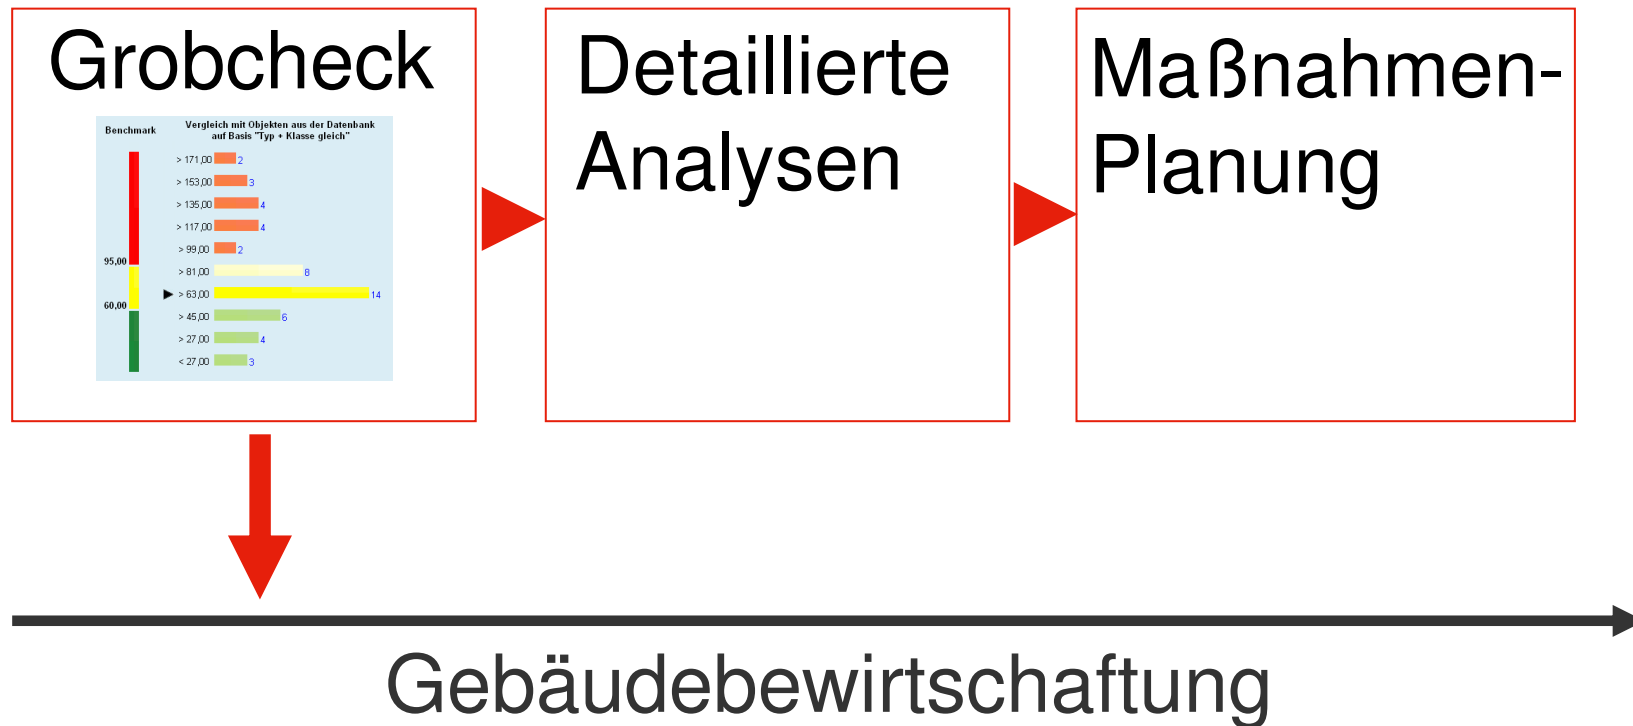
Grobcheck

Benchmark

Vergleich mit Objekten aus der Datenbank auf Basis "Typ + Klasse gleich"

> 171,00 2
> 153,00 3
> 135,00 4
> 117,00 4
> 99,00 2
95,00
> 81,00 8
> 63,00 14
60,00
> 45,00 6
> 27,00 4
< 27,00 3

Detaillierte Analysen

Maßnahmen-Planung

Gebäudebewirtschaftung